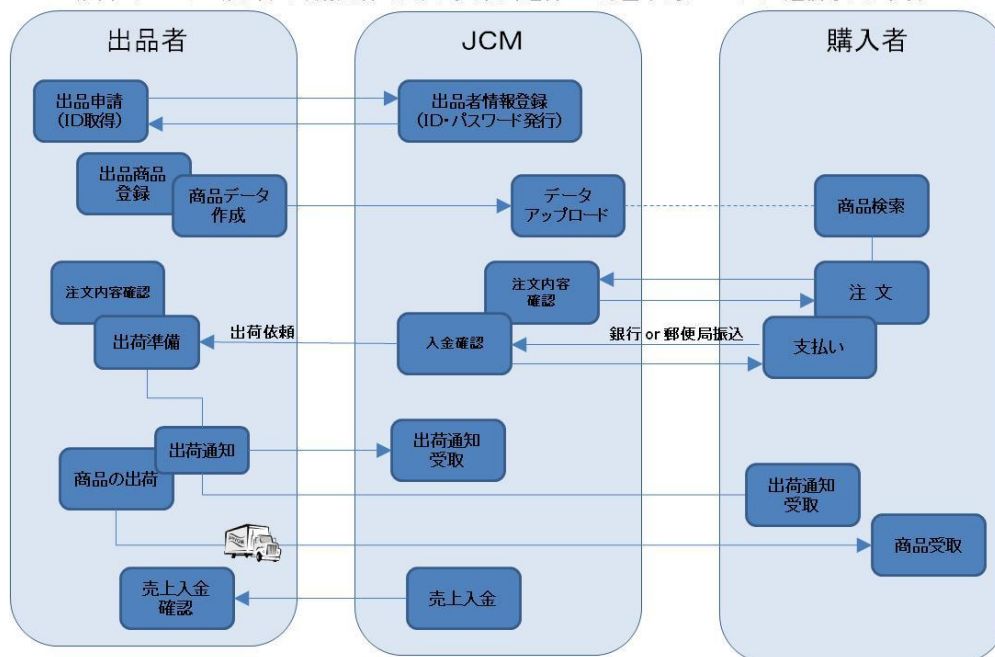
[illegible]

出品者

JCM

購入者

出品申請
(ID取得)

出品者情報登録
(ID・パスワード発行)

出品商品
登録

商品データ
作成

データ
アップロード

商品検索

注文内容確認

注文内容
確認

注 文

出荷準備

出荷依頼

入金確認

銀行 or 郵便局振込

支払い

出荷通知

出荷通知
受取

商品の出荷

出荷通知
受取

商品受取

売上入金
確認

売上入金